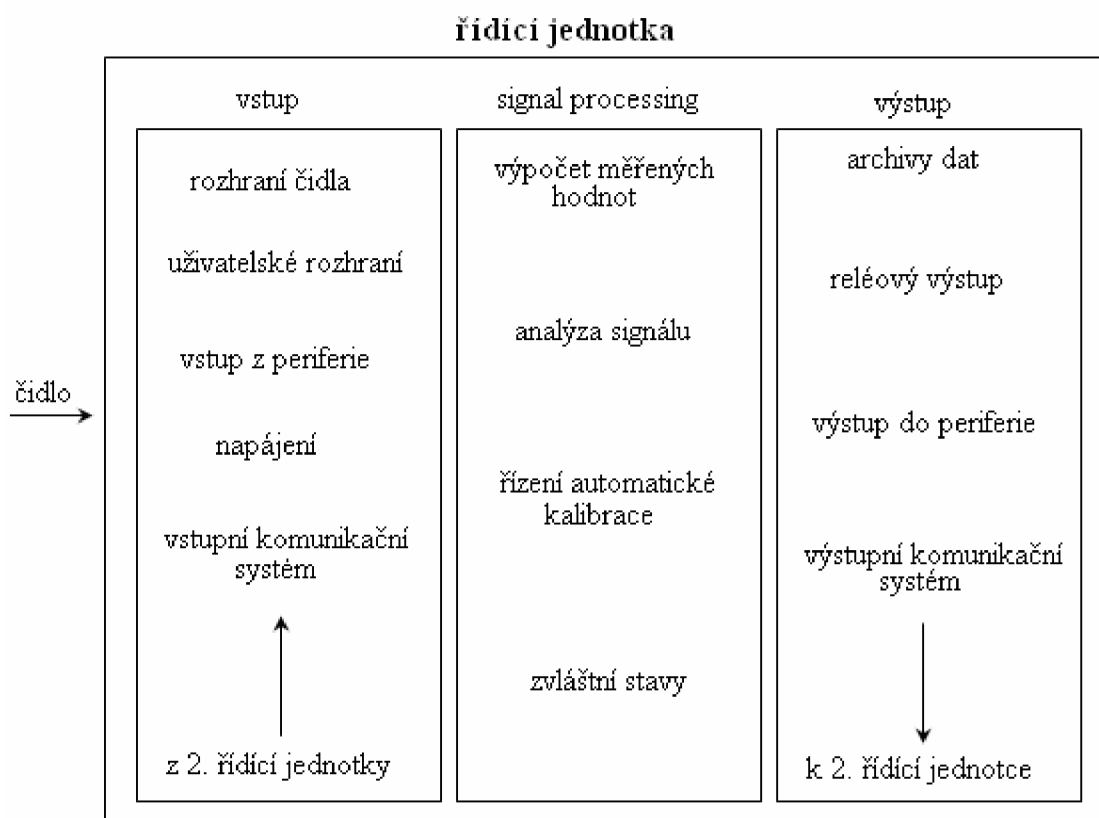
řídicí jednotka

čidlo

vstup

rozhraní čidla

uživatelské rozhraní

vstup z periferie

napájení

vstupní komunikační systém

z 2. řídící jednotky

signal processing

výpočet měřených hodnot

analýza signálu

řízení automatické kalibrace

zvláštní stavy

výstup

archivy dat

reléový výstup

výstup do periferie

výstupní komunikační systém

k 2. řídící jednotce